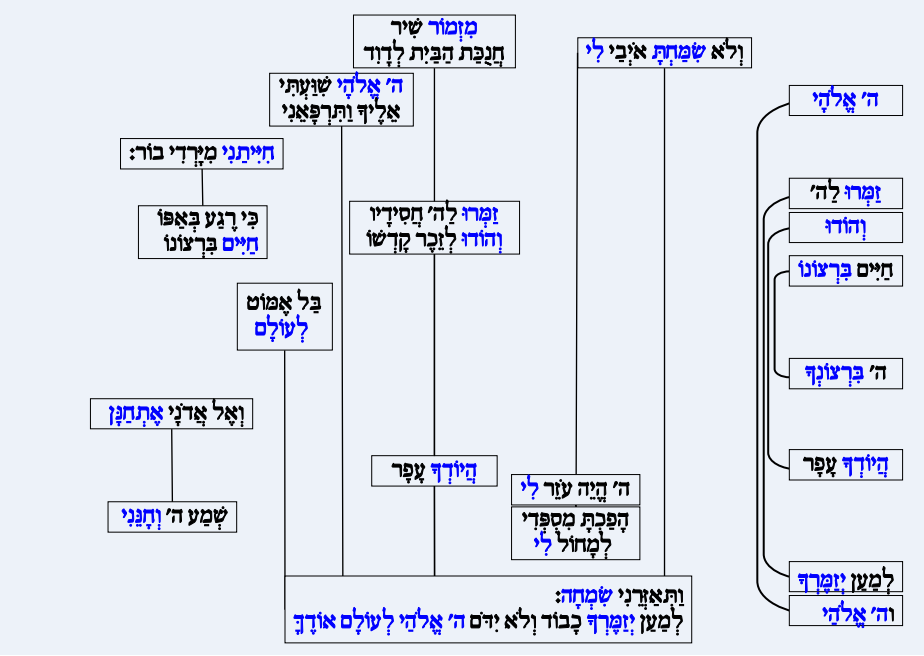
מִזְמוֹר שִׁיר
חֲנֻכַּת הַבַּיִת לְדָוִד

וְלֹא שִׂמַּחְתָּ אֹיְבַי לִי

ה׳ אֱלֹהָי שִׁוַּעְתִּי
אֵלֶיךָ וַתִּרְפָּאֵנִי

ה׳ אֱלֹהָי

חִיִּיתַנִי מִיָּרְדִי בוֹר:

זַמְּרוּ לַה׳

וְהוֹדוּ

כִּי רֶגַע בְּאַפּוֹ
חַיִּים בִּרְצוֹנוֹ

זַמְּרוּ לַה׳ חֲסִידָיו
וְהוֹדוּ לְזֵכֶר קָדְשׁוֹ

חַיִּים בִּרְצוֹנוֹ

בַּל אֶמּוֹט
לְעוֹלָם

ה׳ בִּרְצוֹנְךָ

וְאֶל אֲדֹנָי אֶתְחַנָּן

הֲיוֹדְךָ עָפָר

הֲיוֹדְךָ עָפָר

ה׳ הֱיֵה עֹזֵר לִי

שְׁמַע ה׳ וְחָנֵּנִי

הָפַכְתָּ מִסְפְּדִי
לְמָחוֹל לִי

לְמַעַן יְזַמֶּרְךָ

וה׳ אֱלֹהַי

וַתְּאַזְּרֵנִי שִׂמְחָה:
לְמַעַן יְזַמֶּרְךָ כָבוֹד וְלֹא יִדֹּם ה׳ אֱלֹהַי לְעוֹלָם אוֹדֶךָּ